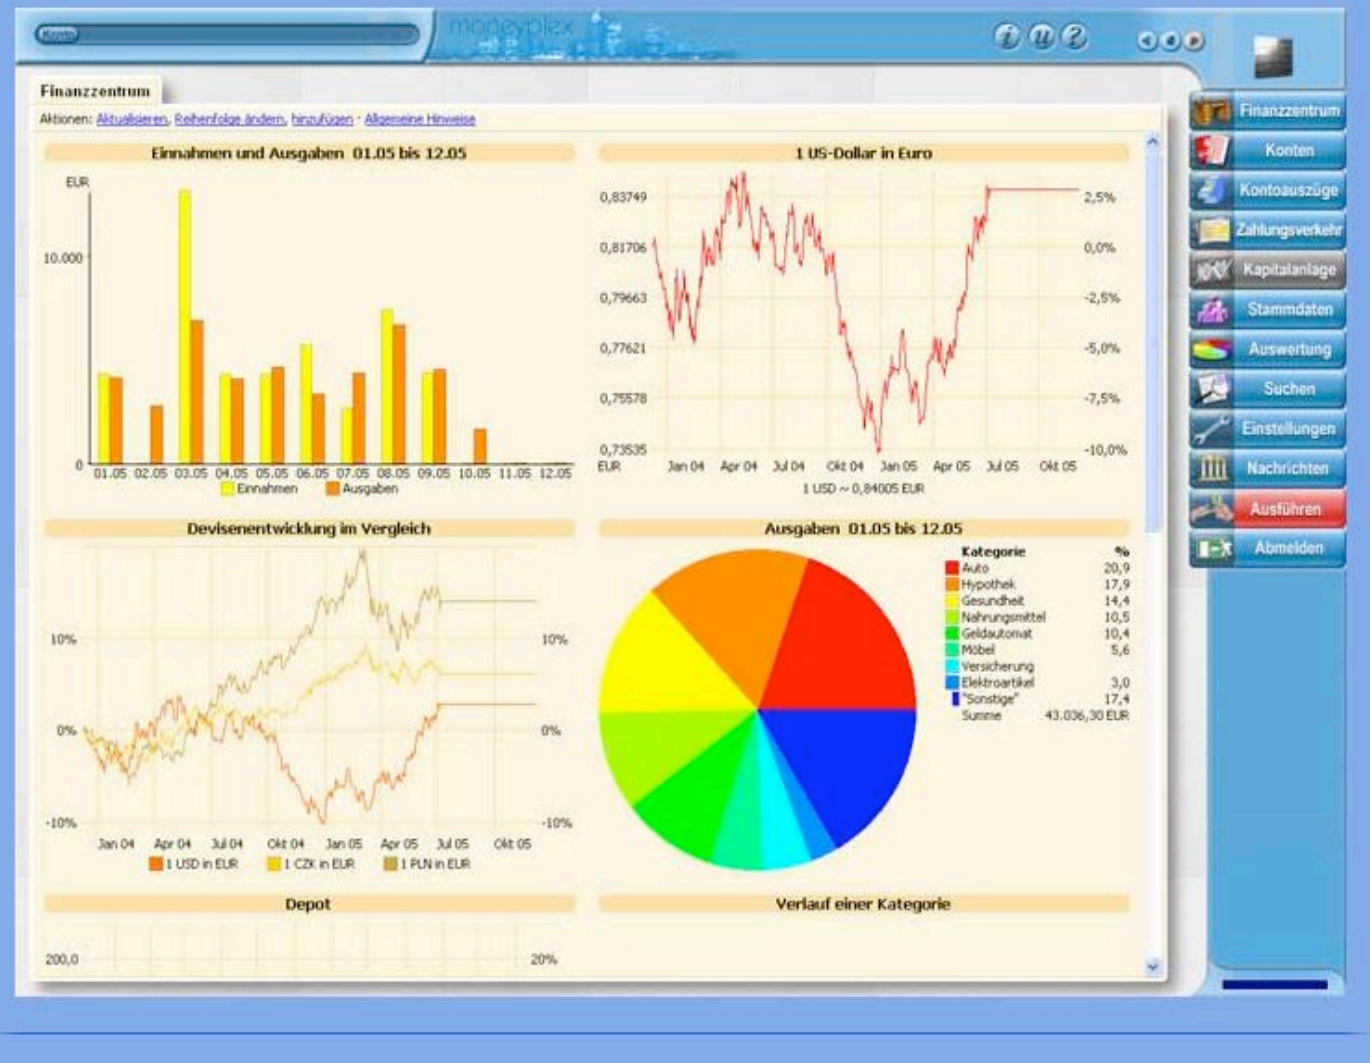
moneyplex

Finanzzentrum

Aktionen: Aktualisieren, Reihenfolge ändern, hinzufügen · Allgemeine Hinweise

Einnahmen und Ausgaben 01.05 bis 12.05

EUR
10.000
0
01.05 02.05 03.05 04.05 05.05 06.05 07.05 08.05 09.05 10.05 11.05 12.05
Einnahmen Ausgaben

1 US-Dollar in Euro

0,83749
0,81706
0,79663
0,77621
0,75578
0,73535
EUR
2,5%
0,0%
-2,5%
-5,0%
-7,5%
-10,0%
Jan 04 Apr 04 Jul 04 Okt 04 Jan 05 Apr 05 Jul 05 Okt 05
1 USD ~ 0,84005 EUR

Devisenentwicklung im Vergleich

10%
0%
-10%
10%
0%
-10%
Jan 04 Apr 04 Jul 04 Okt 04 Jan 05 Apr 05 Jul 05 Okt 05
1 USD in EUR 1 CZK in EUR 1 PLN in EUR

Ausgaben 01.05 bis 12.05

| Kategorie | % |
|---|---|
| Auto | 20,9 |
| Hypothek | 17,9 |
| Gesundheit | 14,4 |
| Nahrungsmittel | 10,5 |
| Geldautomat | 10,4 |
| Möbel | 5,6 |
| Versicherung | |
| Elektroartikel | 3,0 |
| "Sonstige" | 17,4 |
| Summe | 43.036,30 EUR |

Depot

200,0
20%

Verlauf einer Kategorie

Finanzzentrum
Konten
Kontoauszüge
Zahlungsverkehr
Kapitalanlage
Stammdaten
Auswertung
Suchen
Einstellungen
Nachrichten
Ausführen
Abmelden